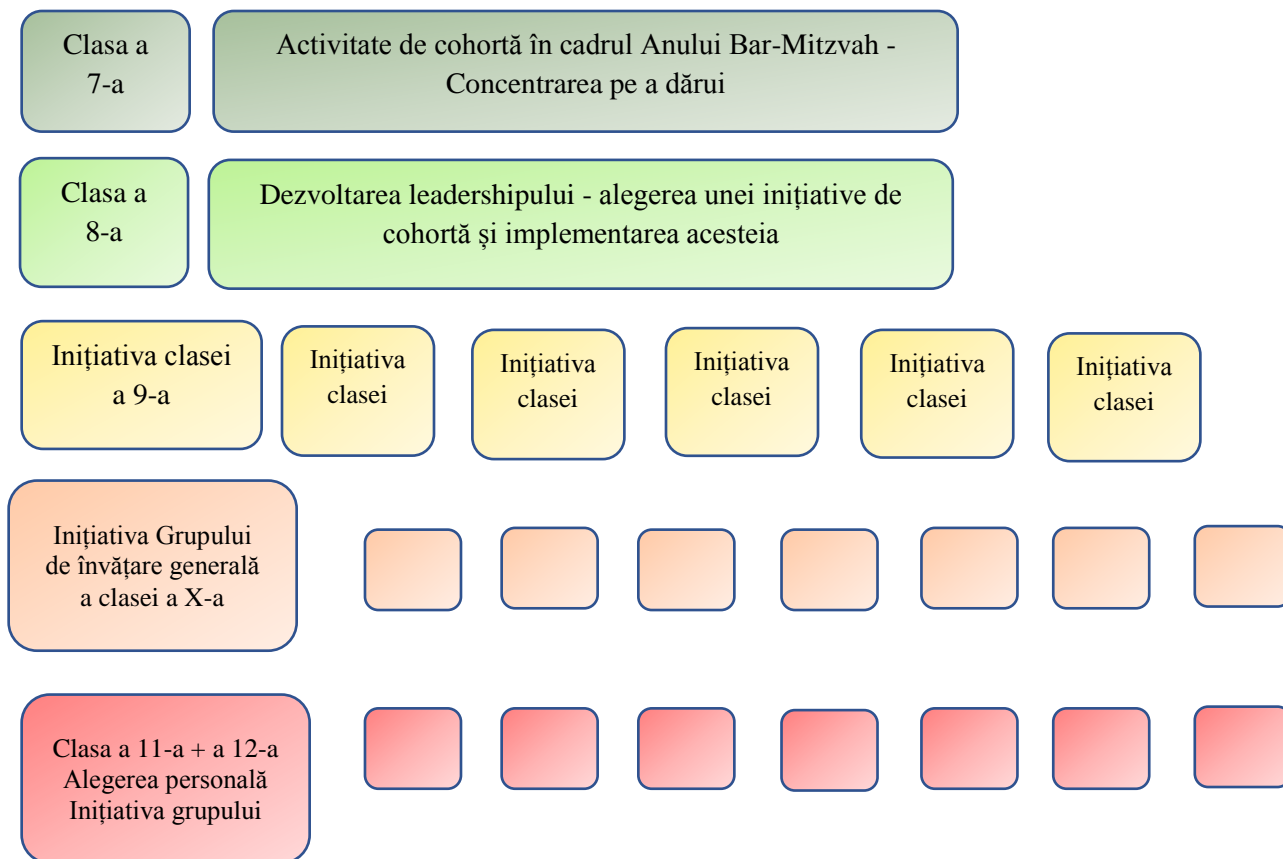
Clasa a 7-a

Activitate de cohortă în cadrul Anului Bar-Mitzvah - Concentrarea pe a dărui

Clasa a 8-a

Dezvoltarea leadershipului - alegerea unei inițiative de cohortă și implementarea acesteia

Inițiativa clasei a 9-a

Inițiativa clasei

Inițiativa clasei

Inițiativa clasei

Inițiativa clasei

Inițiativa clasei

Inițiativa Grupului de învățare generală a clasei a X-a

Clasa a 11-a + a 12-a Alegerea personală Inițiativa grupului